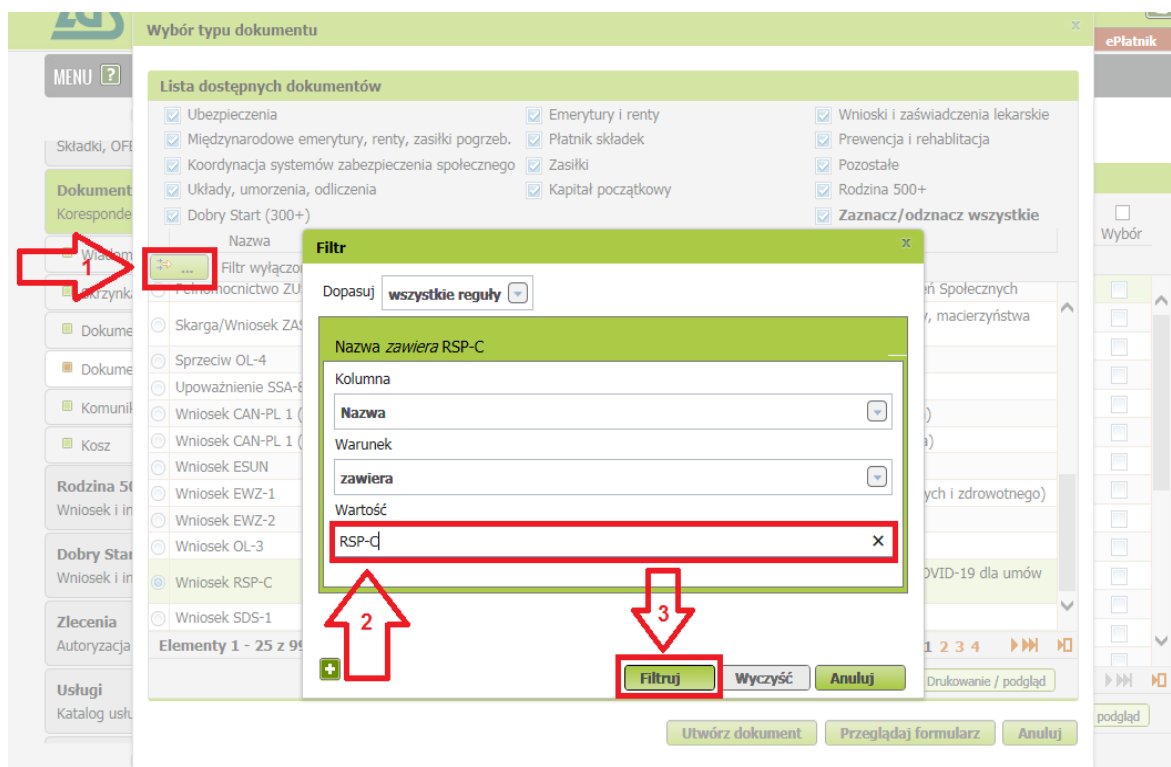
Wybór typu dokumentu

ePłatnik

MENU ?

Lista dostępnych dokumentów

Ubezpieczenia
Międzynarodowe emerytury, renty, zasiłki pogrzeb.
Koordynacja systemów zabezpieczenia społecznego
Układy, umorzenia, odliczenia
Dobry Start (300+)

Emerytury i renty
Płatnik składek
Zasiłki
Kapitał początkowy

Wnioski i zaświadczenia lekarskie
Prewencja i rehabilitacja
Pozostałe
Rodzina 500+
Zaznacz/odznacz wszystkie

Składki, OFE

Dokument
Koresponde

Nazwa

1

Filtr wyłączo

Pełnomocnictwo ZU
Skarga/Wniosek ZAS
Sprzeciw OL-4
Upoważnienie SSA-8
Wniosek CAN-PL 1 (
Wniosek CAN-PL 1 (
Wniosek ESUN
Wniosek EWZ-1
Wniosek EWZ-2
Wniosek OL-3
Wniosek RSP-C
Wniosek SDS-1

Elementy 1 - 25 z 9

ń Społecznych
y, macierzyństwa
)
a)
ych i zdrowotnego)
VID-19 dla umów

1 2 3 4

Drukowanie / podgląd

Wybór

podgląd

Wiadom
Skrzynka
Dokume
Dokume
Komunik
Kosz

Rodzina 50
Wniosek i in

Dobry Star
Wniosek i in

Zlecenia
Autoryzacja

Usługi
Katalog usłu

Filtr

Dopasuj wszystkie reguły

Nazwa zawiera RSP-C

Kolumna
Nazwa

Warunek
zawiera

Wartość
RSP-C

2

3

Filtruj
Wyczyść
Anuluj

Utwórz dokument
Przeglądaj formularz
Anuluj